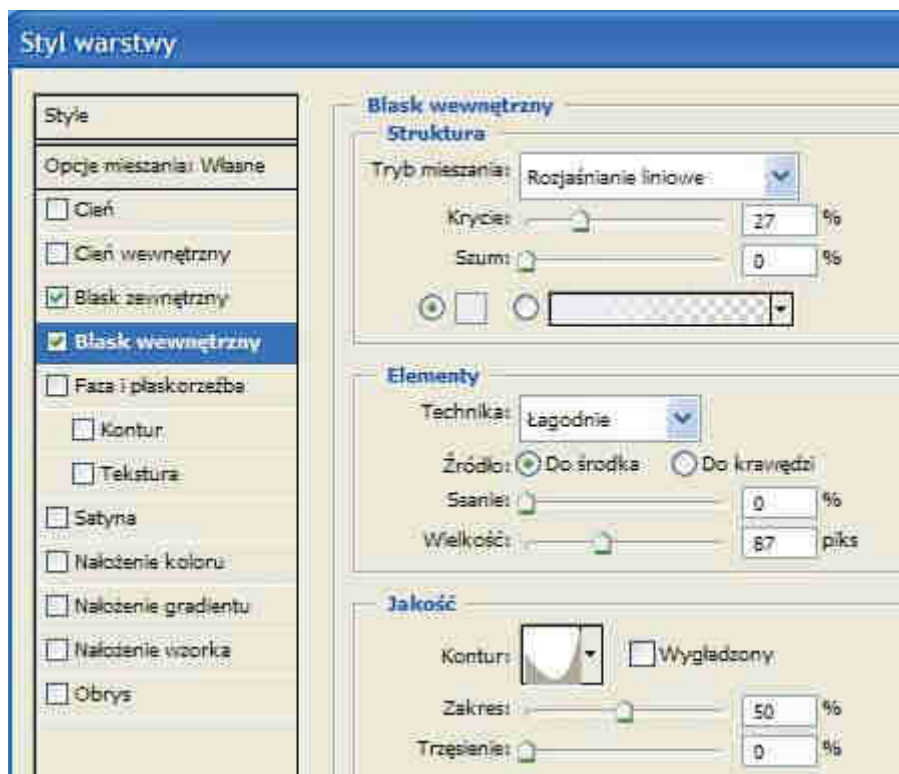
Styl warstwy

Style

Opcje mieszania: Własne

Cień

Cień wewnętrzny

Blask zewnętrzny

Blask wewnętrzny

Faza i płaskorzeźba

Kontur

Tekstura

Satyna

Nałożenie koloru

Nałożenie gradientu

Nałożenie wzorka

Obrys

Blask wewnętrzny

Struktura

Tryb mieszania: Rozjaśnianie liniowe

Krycie: 27 %

Szum: 0 %

Elementy

Technika: Łagodnie

Źródło: Do środka Do krawędzi

Ssanie: 0 %

Wielkość: 87 piks

Jakość

Kontur: Wygładzony

Zakres: 50 %

Trzęsienie: 0 %